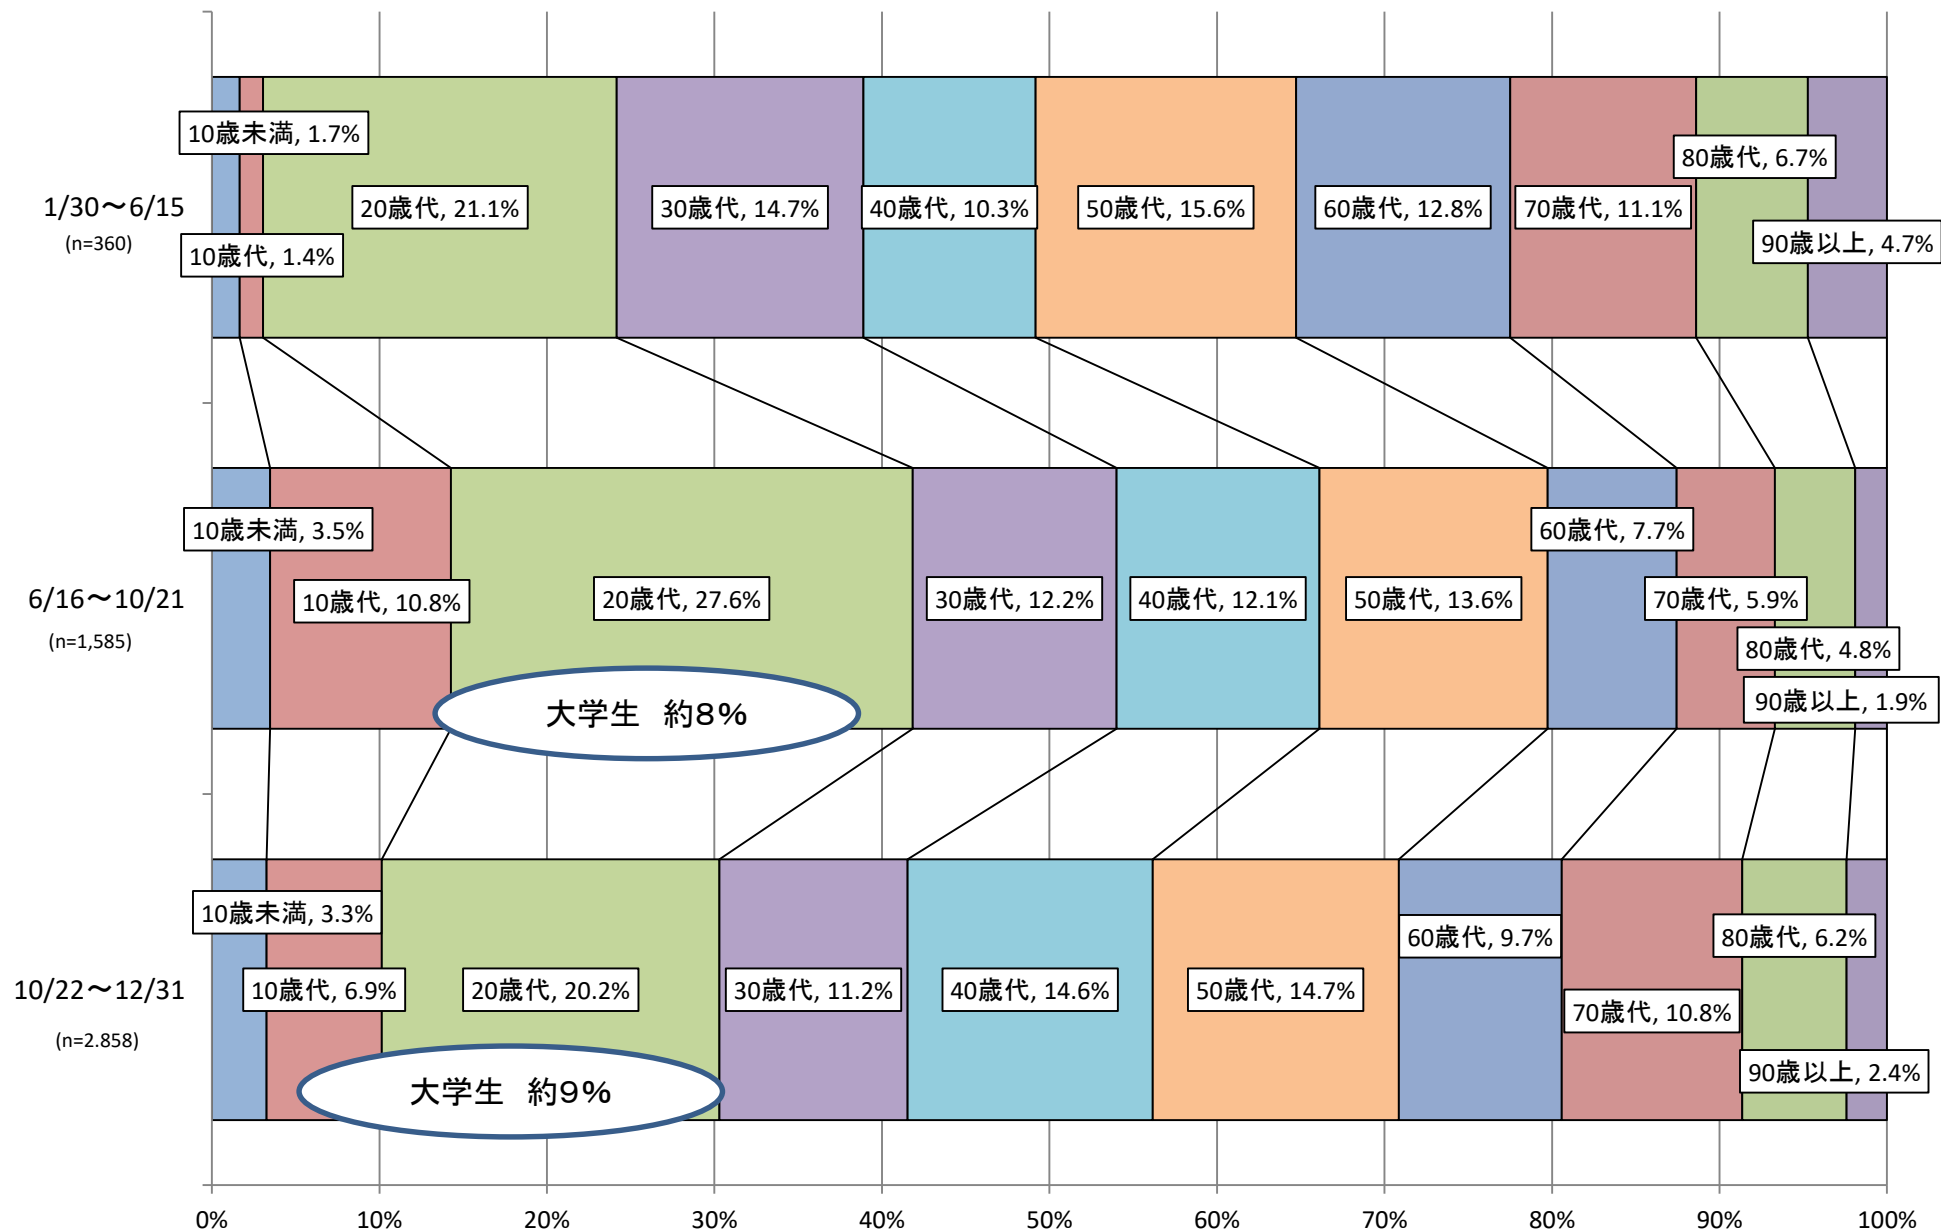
1/30～6/15
(n=360)

10歳未満, 1.7%
10歳代, 1.4%
20歳代, 21.1%
30歳代, 14.7%
40歳代, 10.3%
50歳代, 15.6%
60歳代, 12.8%
70歳代, 11.1%
80歳代, 6.7%
90歳以上, 4.7%

6/16～10/21
(n=1,585)

10歳未満, 3.5%
10歳代, 10.8%
20歳代, 27.6%
30歳代, 12.2%
40歳代, 12.1%
50歳代, 13.6%
60歳代, 7.7%
70歳代, 5.9%
80歳代, 4.8%
90歳以上, 1.9%
大学生　約8%

10/22～12/31
(n=2.858)

10歳未満, 3.3%
10歳代, 6.9%
20歳代, 20.2%
30歳代, 11.2%
40歳代, 14.6%
50歳代, 14.7%
60歳代, 9.7%
70歳代, 10.8%
80歳代, 6.2%
90歳以上, 2.4%
大学生　約9%

0% 10% 20% 30% 40% 50% 60% 70% 80% 90% 100%